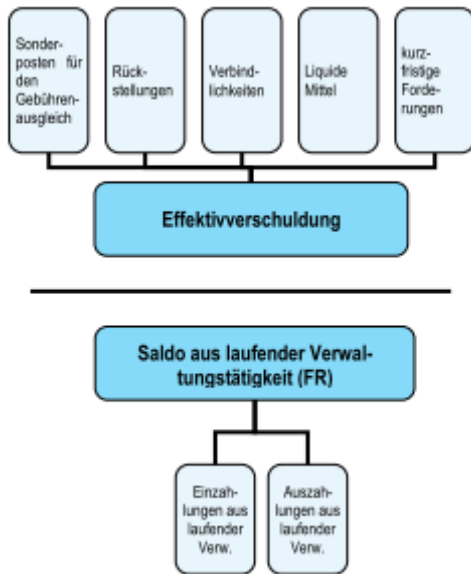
Sonderposten für den Gebührenausgleich

Rückstellungen

Verbindlichkeiten

Liquide Mittel

kurzfristige Forderungen

Effektivverschuldung

Saldo aus laufender Verwaltungstätigkeit (FR)

Einzahlungen aus laufender Verw.

Auszahlungen aus laufender Verw.